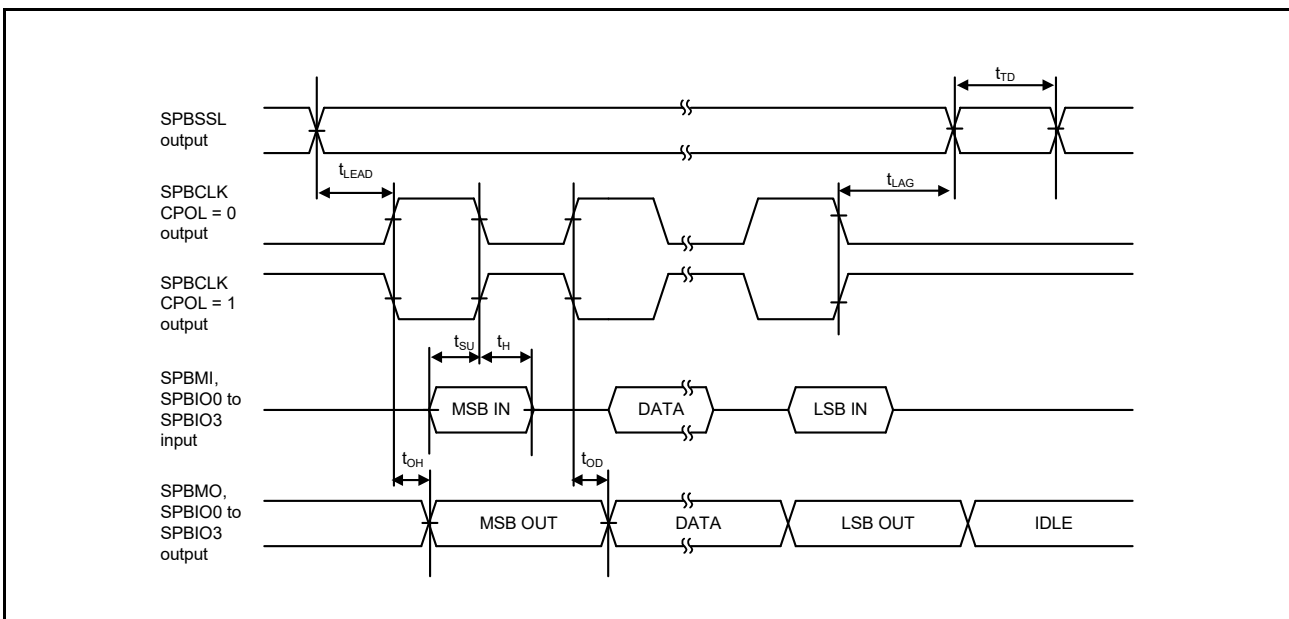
$t_{TD}$

SPBSSL output

$t_{LEAD}$

$t_{LAG}$

SPBCLK CPOL = 0 output

SPBCLK CPOL = 1 output

$t_{SU}$ $t_{H}$

SPBMI, SPBIO0 to SPBIO3 input

MSB IN

DATA

LSB IN

$t_{OH}$

$t_{OD}$

SPBMO, SPBIO0 to SPBIO3 output

MSB OUT

DATA

LSB OUT

IDLE